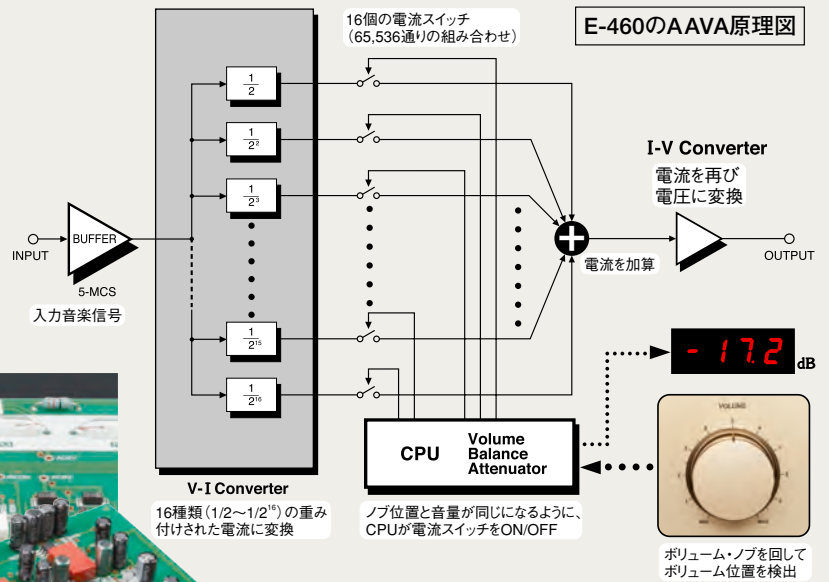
E-460のAAVA原理図

16個の電流スイッチ
(65,536通りの組み合わせ)

INPUT

BUFFER

5-MCS

入力音楽信号

$\frac{1}{2}$

$\frac{1}{2^2}$

$\frac{1}{2^3}$

$\frac{1}{2^{15}}$

$\frac{1}{2^{16}}$

V-I Converter

16種類 ($1/2$〜$1/2^{16}$) の重み付けされた電流に変換

電流を加算

I-V Converter

電流を再び電圧に変換

OUTPUT

- 17.2 dB

CPU

Volume
Balance
Attenuator

ノブ位置と音量が同じになるように、CPUが電流スイッチをON/OFF

VOLUME

MIN

MAX

ボリューム・ノブを回して
ボリューム位置を検出